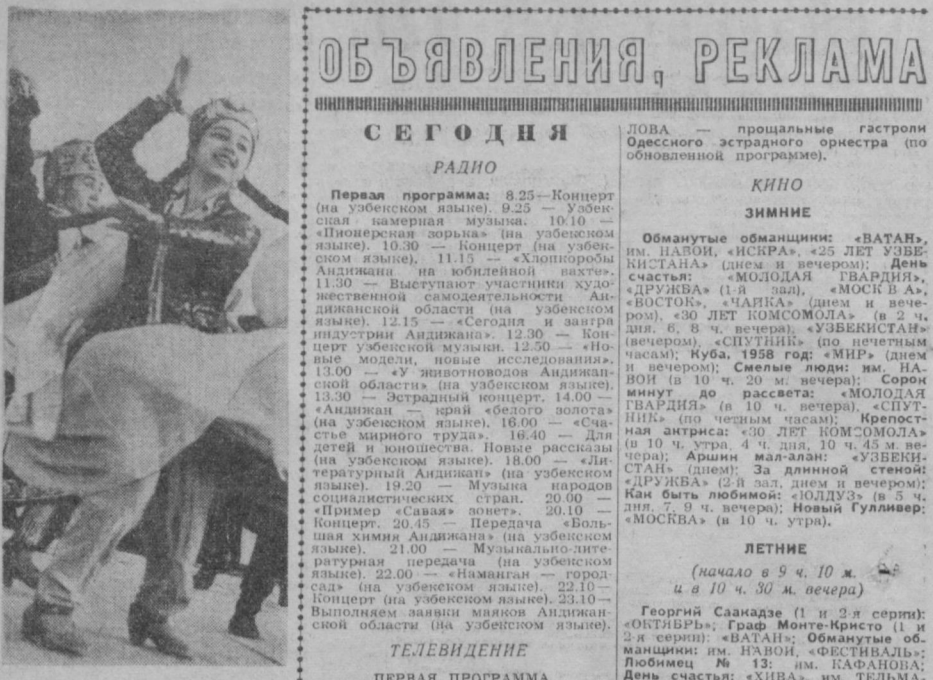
ОБЪЯВЛЕНИЯ, РЕКЛАМА

СЕГОДНЯ

РАДИО

Первая программа: 8.25 — Концерт (на узбекском языке). 9.25 — Узбекская камерная музыка. 10.10 — «Пионерская зорька» (на узбекском языке). 10.30 — Концерт (на узбекском языке). 11.15 — «Хлопкоробы Андижана на юбилейной вахте». 11.30 — Выступают участники художественной самодеятельности Андижанской области (на узбекском языке). 12.15 — «Сегодня и завтра индустрии Андижана». 12.30 — Концерт узбекской музыки. 12.50 — «Новые модели, новые исследования». 13.00 — «У животноводов Андижанской области» (на узбекском языке). 13.30 — Эстрадный концерт. 14.00 — «Андижан — край «белого золота» (на узбекском языке). 16.00 — «Счастье мирного труда». 16.40 — Для детей и юношества. Новые рассказы (на узбекском языке). 18.00 — «Литературный Андижан» (на узбекском языке). 19.20 — Музыка народов социалистических стран. 20.00 — «Пример «Савая» зонет». 20.10 — Концерт. 20.45 — Передача «Большая химия Андижана» (на узбекском языке). 21.00 — Музыкально-литературная передача (на узбекском языке). 22.00 — «Наманган — город-сад» (на узбекском языке). 22.10 — Концерт (на узбекском языке). 23.10 — Выполняем заявки маяков Андижанской области (на узбекском языке).

ТЕЛЕВИДЕНИЕ

ПЕРВАЯ ПРОГРАММА

ЛОВА — прощальные гастроли Одесского эстрадного оркестра (по обновленной программе).

КИНО

ЗИМНИЕ

Обманутые обманщики: «ВАТАН», им. НАВОИ, «ИСКРА», «25 ЛЕТ УЗБЕКИСТАНА» (днем и вечером); День счастья: «МОЛОДАЯ ГВАРДИЯ», «ДРУЖБА» (1-й зал), «МОСКВА», «ВОСТОК», «ЧАЙКА» (днем и вечером), «30 ЛЕТ КОМСОМОЛА» (в 2 ч. дня, 6, 8 ч. вечера), «УЗБЕКИСТАН» (вечером), «СПУТНИК» (по нечетным часам); Куба, 1958 год: «МИР» (днем и вечером); Смелые люди: им. НАВОИ (в 10 ч. 20 м. вечера); Сорок минут до рассвета: «МОЛОДАЯ ГВАРДИЯ» (в 10 ч. вечера), «СПУТНИК» (по четным часам); Крепостная актриса: «30 ЛЕТ КОМСОМОЛА» (в 10 ч. утра, 4 ч. дня, 10 ч. 45 м. вечера); Аршин мал-алан: «УЗБЕКИСТАН» (днем); За длинной стеной: «ДРУЖБА» (2-й зал, днем и вечером); Как быть любимой: «ЮЛДУЗ» (в 5 ч. дня, 7, 9 ч. вечера); Новый Гулливер: «МОСКВА» (в 10 ч. утра).

ЛЕТНИЕ

(начало в 9 ч. 10 м. и в 10 ч. 30 м. вечера)

Георгий Саакадзе (1 и 2-я серии): «ОКТЯБРЬ»; Граф Монте-Кристо (1 и 2-я серии): «ВАТАН»; Обманутые обманщики: им. НАВОИ, «ФЕСТИВАЛЬ»; Любимец № 13: им. КАФАНОВА; День счастья: «ХИВА», им. ТЕЛЬМА-